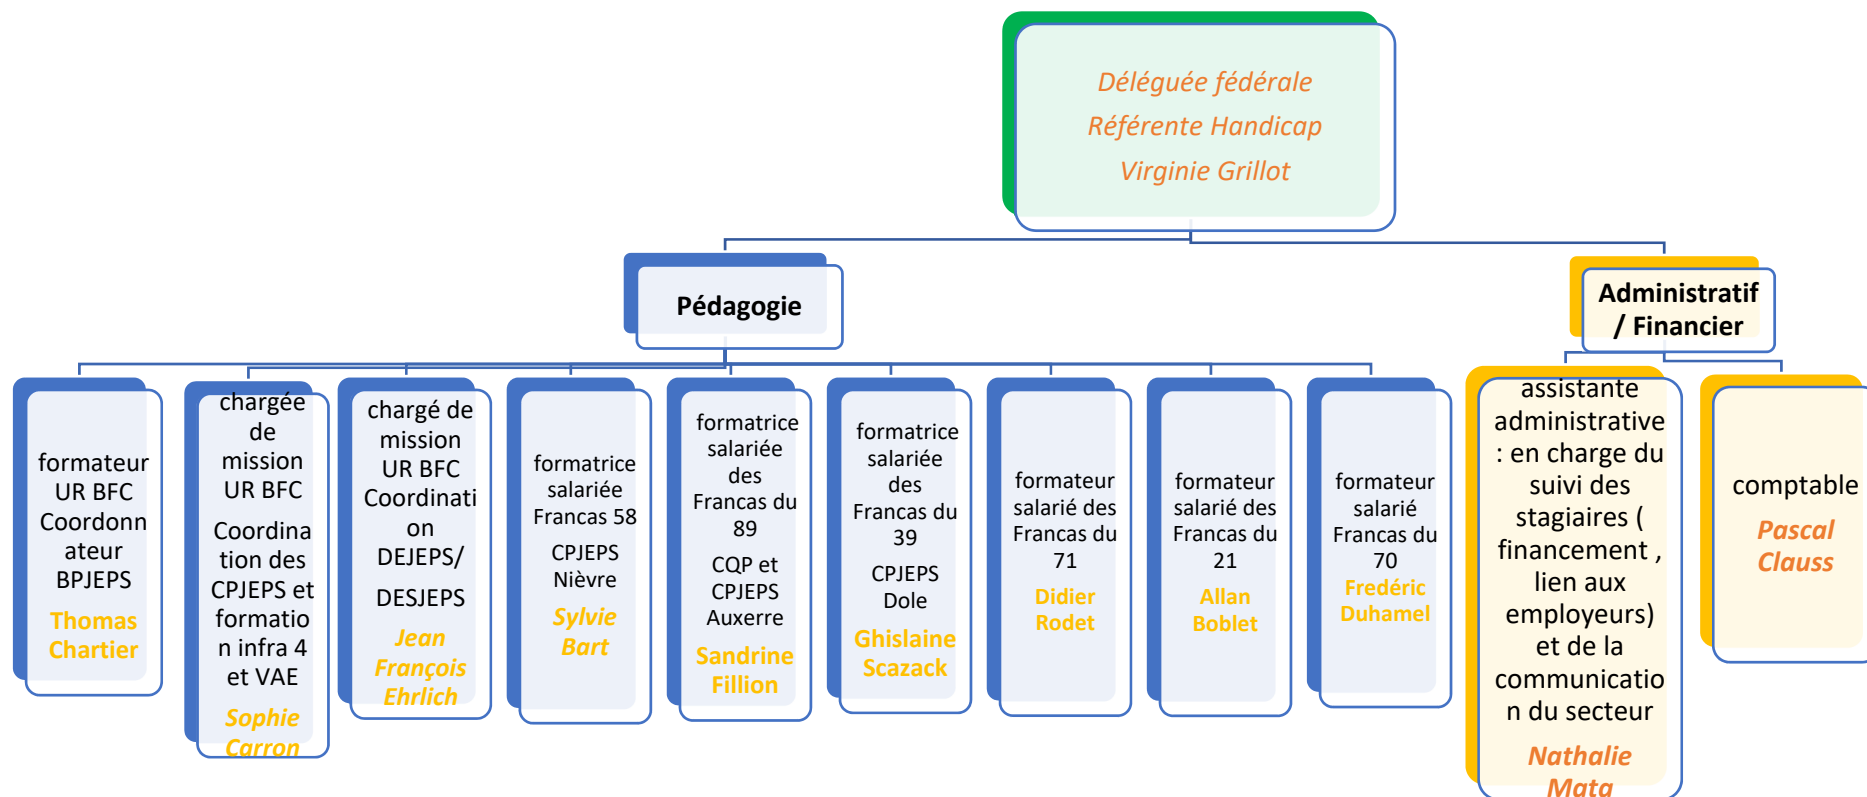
Déléguée fédérale
Référente Handicap
Virginie Grillot

Pédagogie

Administratif / Financier

formateur UR BFC Coordonnateur BPJEPS
Thomas Chartier

chargée de mission UR BFC
Coordination des CPJEPS et formation infra 4 et VAE
Sophie Carron

chargé de mission UR BFC Coordination DEJEPS/ DESJEPS
Jean François Ehrlich

formatrice salariée Francas 58
CPJEPS Nièvre
Sylvie Bart

formatrice salariée des Francas du 89
CQP et CPJEPS Auxerre
Sandrine Fillion

formatrice salariée des Francas du 39
CPJEPS Dole
Ghislaine Scazack

formateur salarié des Francas du 71
Didier Rodet

formateur salarié des Francas du 21
Allan Boblet

formateur salarié Francas du 70
Fredéric Duhamel

assistante administrative : en charge du suivi des stagiaires ( financement , lien aux employeurs) et de la communication du secteur
Nathalie Mata

comptable
Pascal Clauss